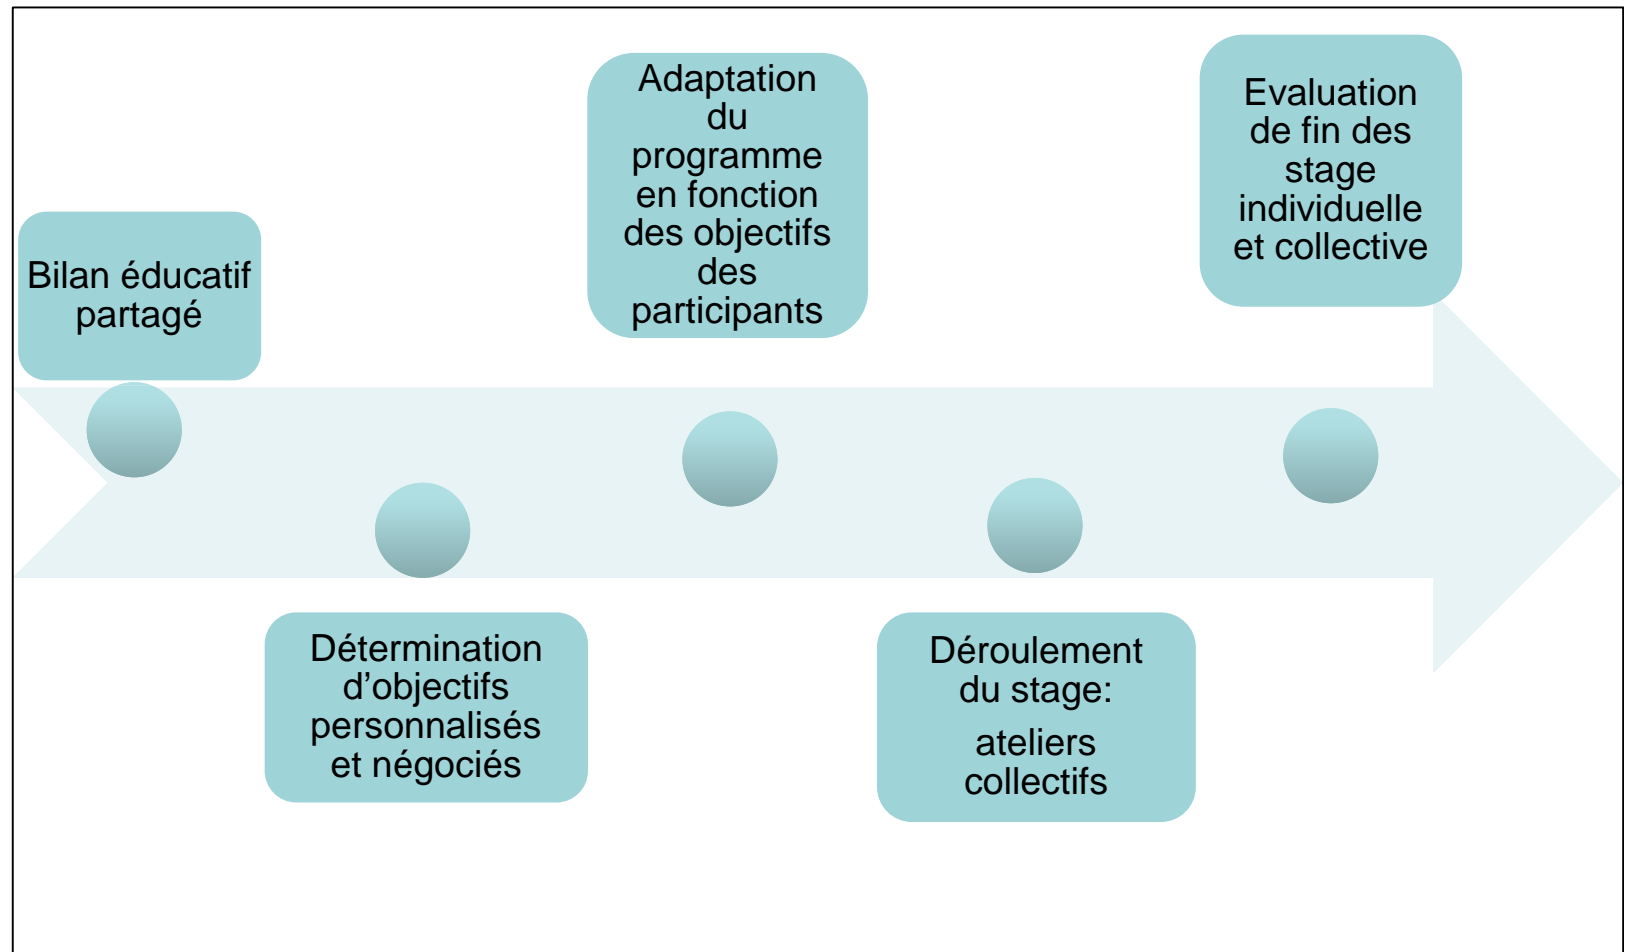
Bilan éducatif partagé

Détermination d’objectifs personnalisés et négociés

Adaptation du programme en fonction des objectifs des participants

Déroulement du stage:

ateliers collectifs

Evaluation de fin des stage individuelle et collective